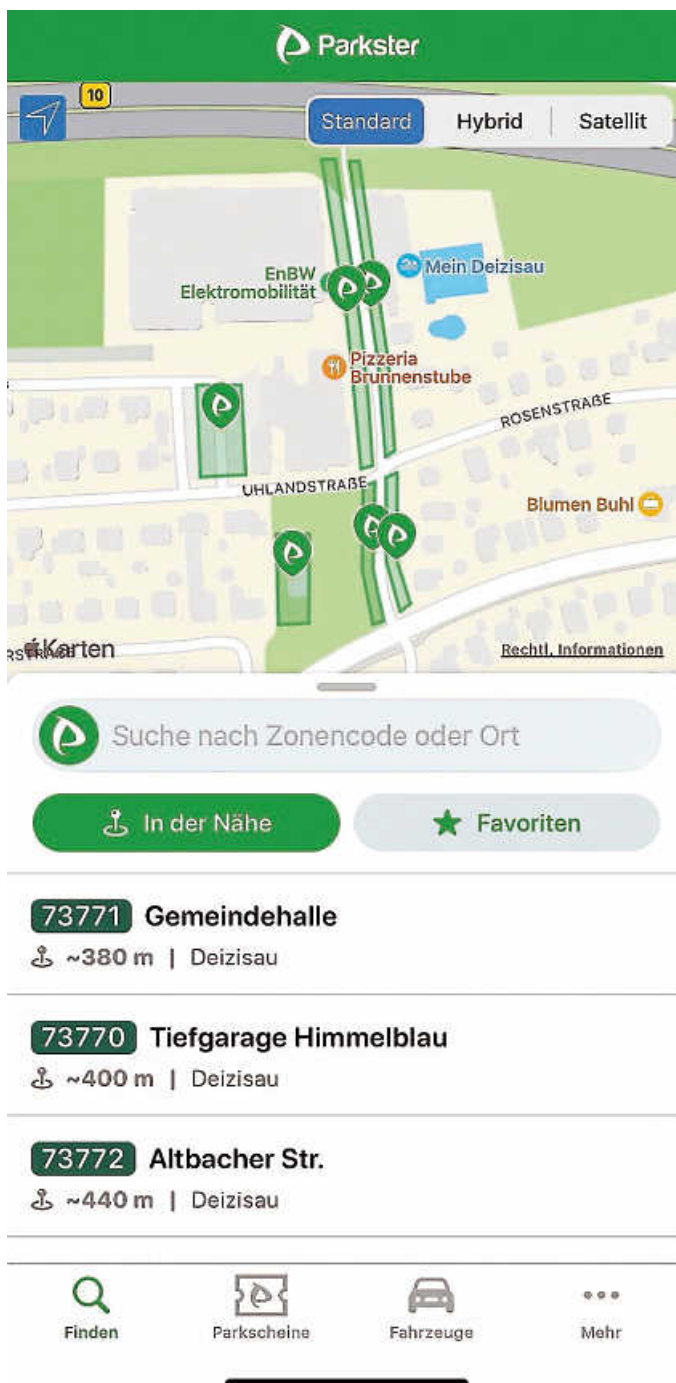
Parkster

10

Standard | Hybrid | Satellit

EnBW Elektromobilität

Mein Deizisau

Pizzeria Brunnenstube

ROSENSTRAẞE

UHLANDSTRAẞE

Blumen Buhl

Karten

Rechtl. Informationen

Suche nach Zonencode oder Ort

In der Nähe

Favoriten

73771 Gemeindehalle
~380 m | Deizisau

73770 Tiefgarage Himmelblau
~400 m | Deizisau

73772 Altbacher Str.
~440 m | Deizisau

Finden | Parkscheine | Fahrzeuge | Mehr